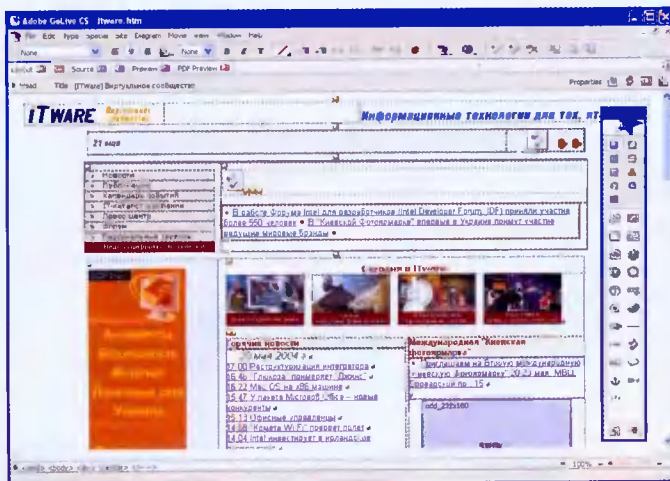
Adobe GoLive CS Itware.htm

File Edit Type Special Site Diagram Movie View Window Help

None

None

Layout Source Preview PDF Preview

Head Title [ITware] Виртуальное сообщество

Properties

ITWARE

Информационные технологии для тех, кт

21 мая

Новости

Рубрики

Календарь событий

Пресс-центр

Форум

В работе Форума Intel для разработчиков (Intel Developer Forum, IDF) приняли участие более 550 человек В "Киевской Фотоярмарке" впервые в Украине примут участие ведущие мировые бренды

Сегодня в ITware

Горячие новости

20 мая 2004 г.

17:00 Реструктуризация интеграторов

16:46 "Глобал" приобретает "Джонс"

16:23 Mac OS на x86 машине

15:47 У пакета Microsoft Office – новые конкуренты

15:13 Офисные управленцы

14:38 "Комета Wi-Fi" проверит полет

14:04 Intel инвестирует в ирландские

Международная "Киевская фотоярмарка"

Приглашаем на Первую международную выставку "Фотоярмарка" 20-23 мая, МВЦ, Броварской пр., 15

odd_232x160

100%